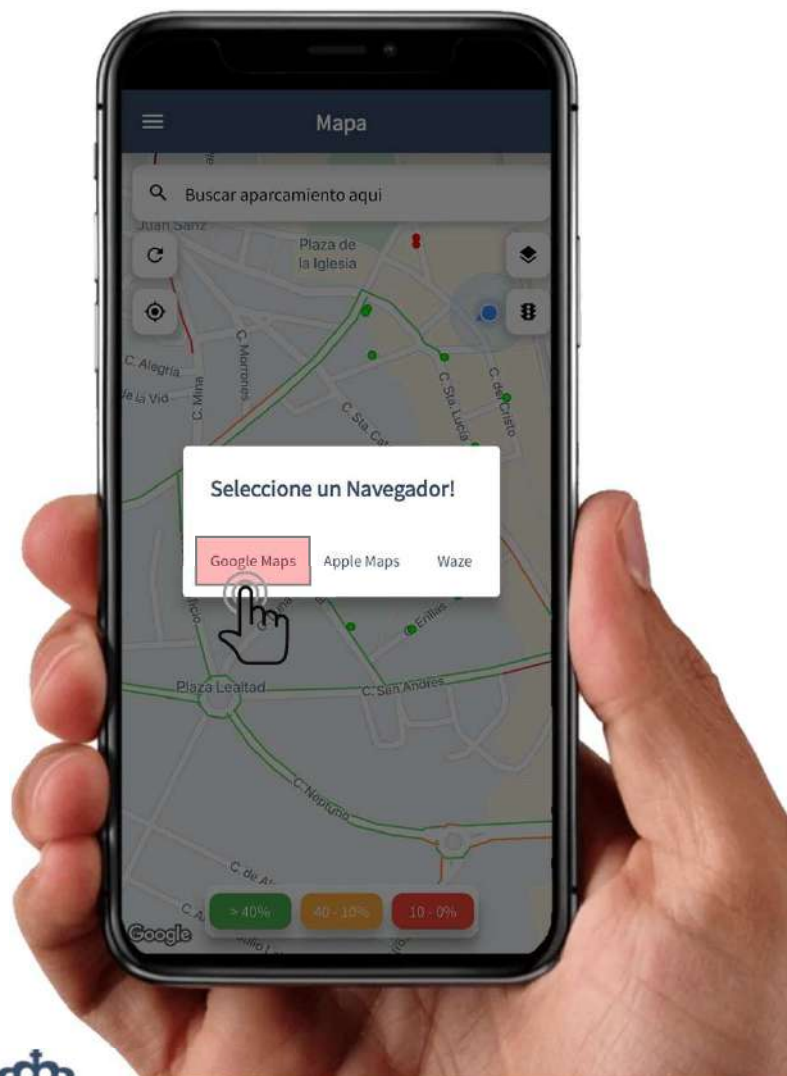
Mapa

Buscar aparcamiento aqui

Juan Sanz

Plaza de la Iglesia

C. Alegria

de la Vid

C. Mina

C. Morrones

C. Sta. Cat

C. Sta. Lucia

C. del Cristo

Seleccione un Navegador!

Google Maps

Apple Maps

Waze

Erillas

Plaza Lealtad

C. San Andres

C. Neptuno

C. de Al

Google

> 40%

40 - 10%

10 - 0%